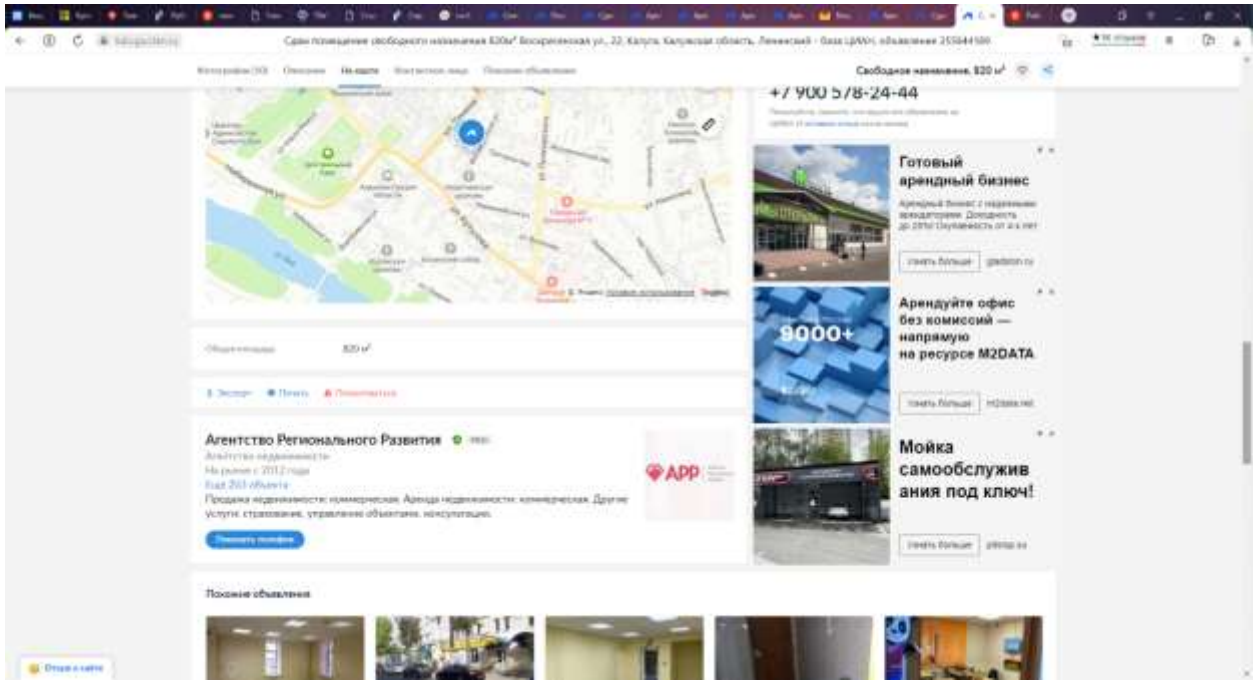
Сдам помещение свободного назначения 820м² Воскресенская ул., 22, Калуга, Калужская область, Ленинский - база ЦИАН, объявление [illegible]

Фотографии (30) Описание На карте Контактное лицо Похожие объявления

Свободное назначение, 820 м²

+7 900 578-24-44

Готовый арендный бизнес

Арендный бизнес с надежными арендаторами. Доходность до 20%! Окупаемость от 4-х лет

Узнать больше

Арендуйте офис без комиссий — напрямую на ресурсе M2DATA

9000+

Узнать больше

Мойка самообслуживания под ключ!

Узнать больше

Общая площадь 820 м²

Экспорт Печать Пожаловаться

Агентство Регионального Развития

Агентство недвижимости

На рынке с 2012 года

Ещё 203 объекта

Продажа недвижимости: коммерческая. Аренда недвижимости: коммерческая. Другие услуги: страхование, управление объектами, консультации.

Показать телефон

АРР

Похожие объявления

Отзыв о сайте